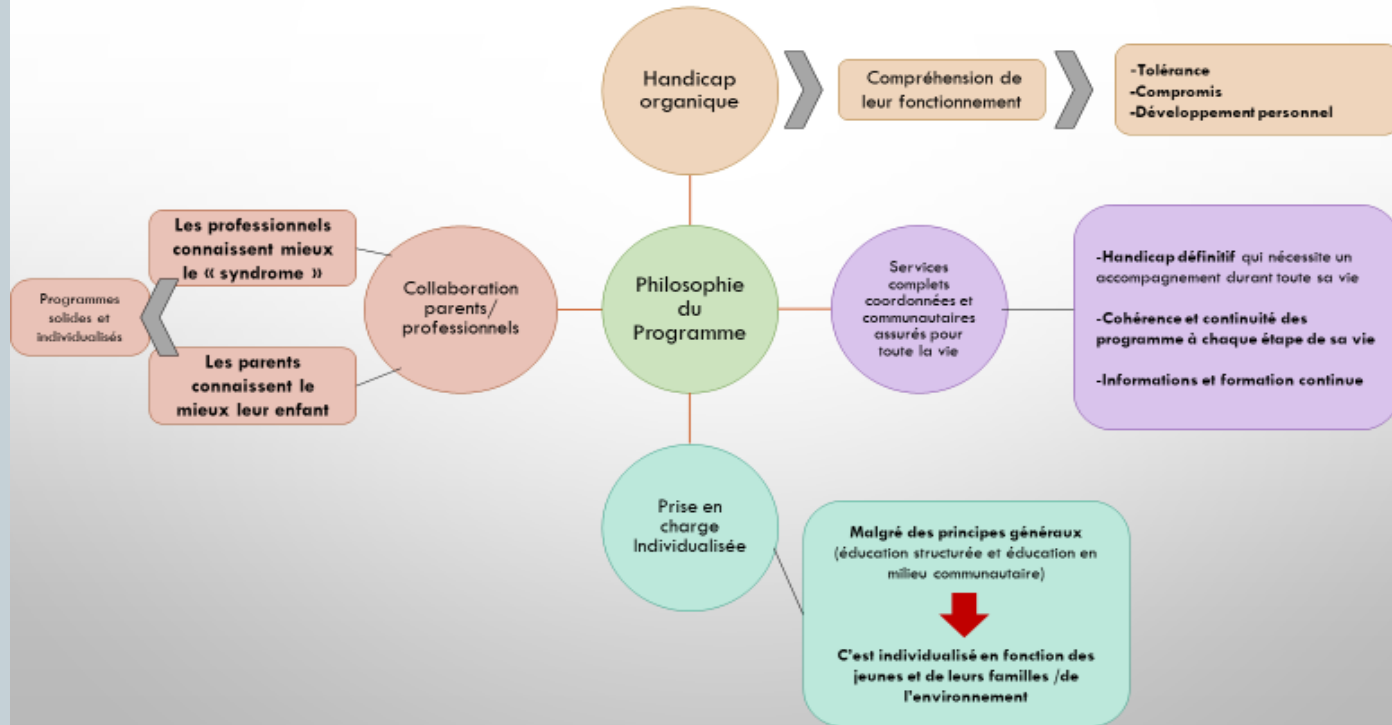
Handicap organique

Compréhension de leur fonctionnement

-Tolérance
-Compromis
-Développement personnel

Les professionnels connaissent mieux le « syndrome »

Programmes solides et individualisés

Les parents connaissent le mieux leur enfant

Collaboration parents/ professionnels

Philosophie du Programme

Services complets coordonnées et communautaires assurés pour toute la vie

-Handicap définitif qui nécessite un accompagnement durant toute sa vie

-Cohérence et continuité des programme à chaque étape de sa vie

-Informations et formation continue

Prise en charge Individualisée

Malgré des principes généraux (éducation structurée et éducation en milieu communautaire)

C'est individualisé en fonction des jeunes et de leurs familles /de l'environnement